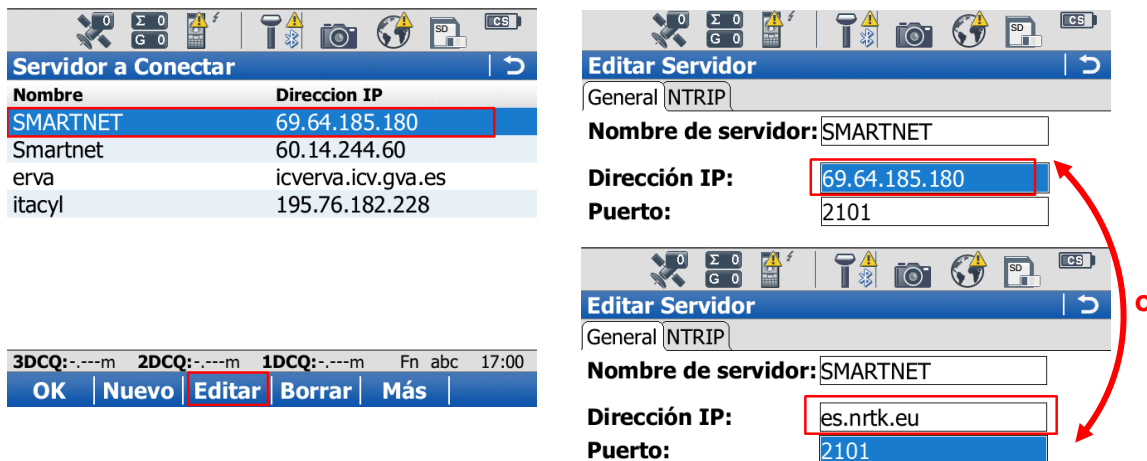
Σ 0
G 0
CS

Servidor a Conectar

| Nombre | Direccion IP |
|---|---|
| SMARTNET | 69.64.185.180 |
| Smartnet | 60.14.244.60 |
| erva | icverva.icv.gva.es |
| itacyl | 195.76.182.228 |

3DCQ:-.---m 2DCQ:-.---m 1DCQ:-.---m Fn abc 17:00

OK Nuevo Editar Borrar Más

Σ 0
G 0
SD
CS

Editar Servidor

General NTRIP

Nombre de servidor: SMARTNET

Dirección IP: 69.64.185.180

Puerto: 2101

Σ 0
G 0
SD
CS

Editar Servidor

General NTRIP

Nombre de servidor: SMARTNET

Dirección IP: es.nrtk.eu

Puerto: 2101

c